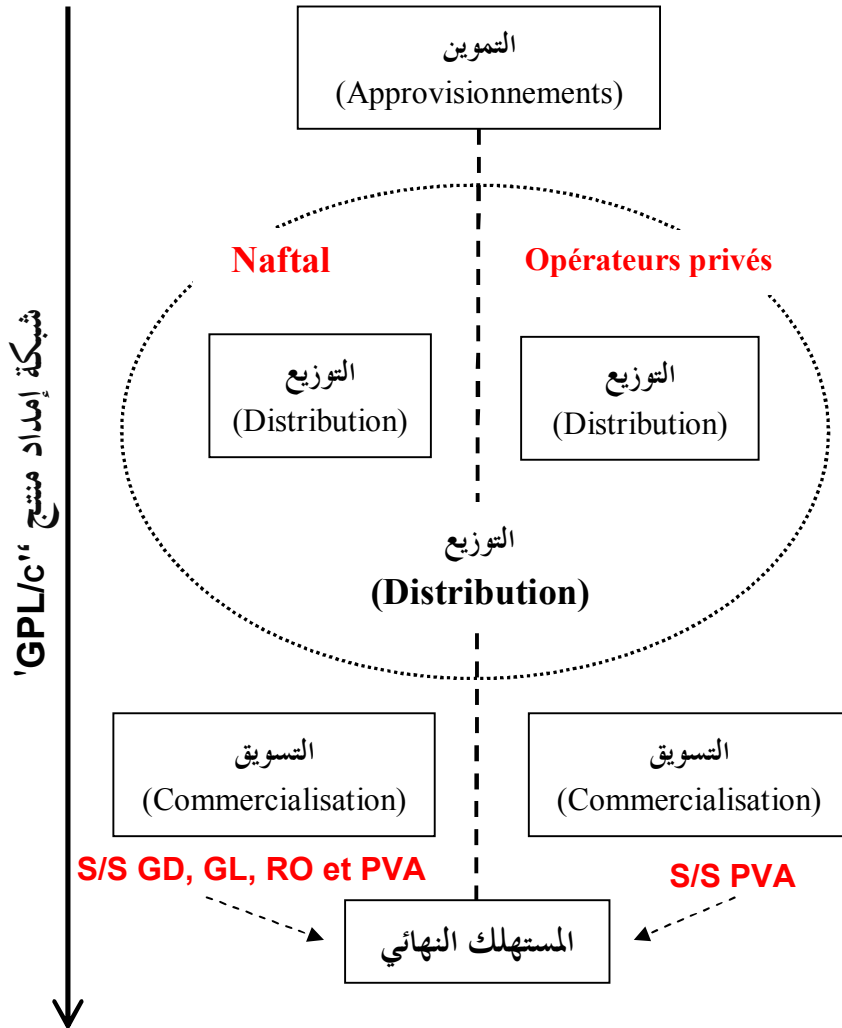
شبكة إمداد منتج 'GPL/c'

التموين
(Approvisionnements)

Naftal

Opérateurs privés

التوزيع
(Distribution)

التوزيع
(Distribution)

التوزيع
(Distribution)

التسويق
(Commercialisation)

التسويق
(Commercialisation)

S/S GD, GL, RO et PVA

S/S PVA

المستهلك النهائي